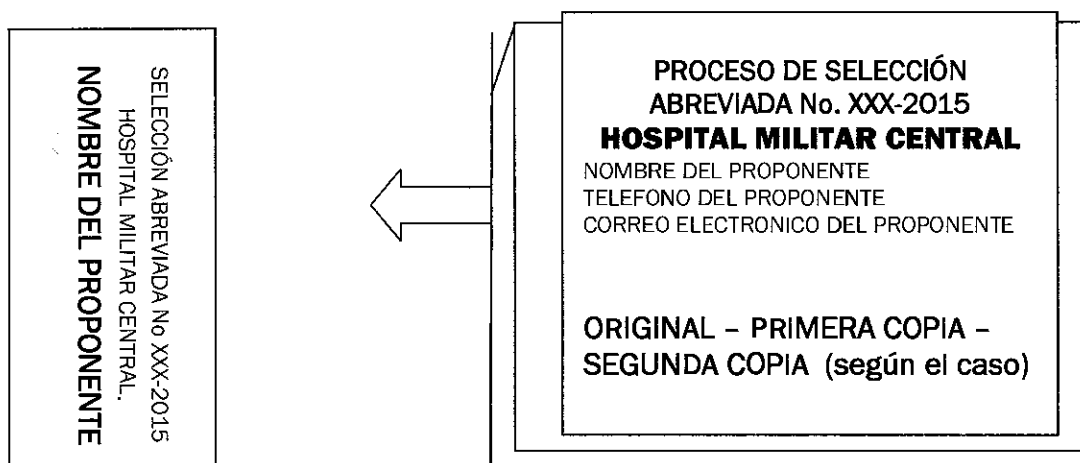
SELECCIÓN ABREVIADA No XXX-2015
HOSPITAL MILITAR CENTRAL.
NOMBRE DEL PROPONENTE

PROCESO DE SELECCIÓN
ABREVIADA No. XXX-2015
HOSPITAL MILITAR CENTRAL
NOMBRE DEL PROPONENTE
TELEFONO DEL PROPONENTE
CORREO ELECTRONICO DEL PROPONENTE

ORIGINAL – PRIMERA COPIA – SEGUNDA COPIA (según el caso)